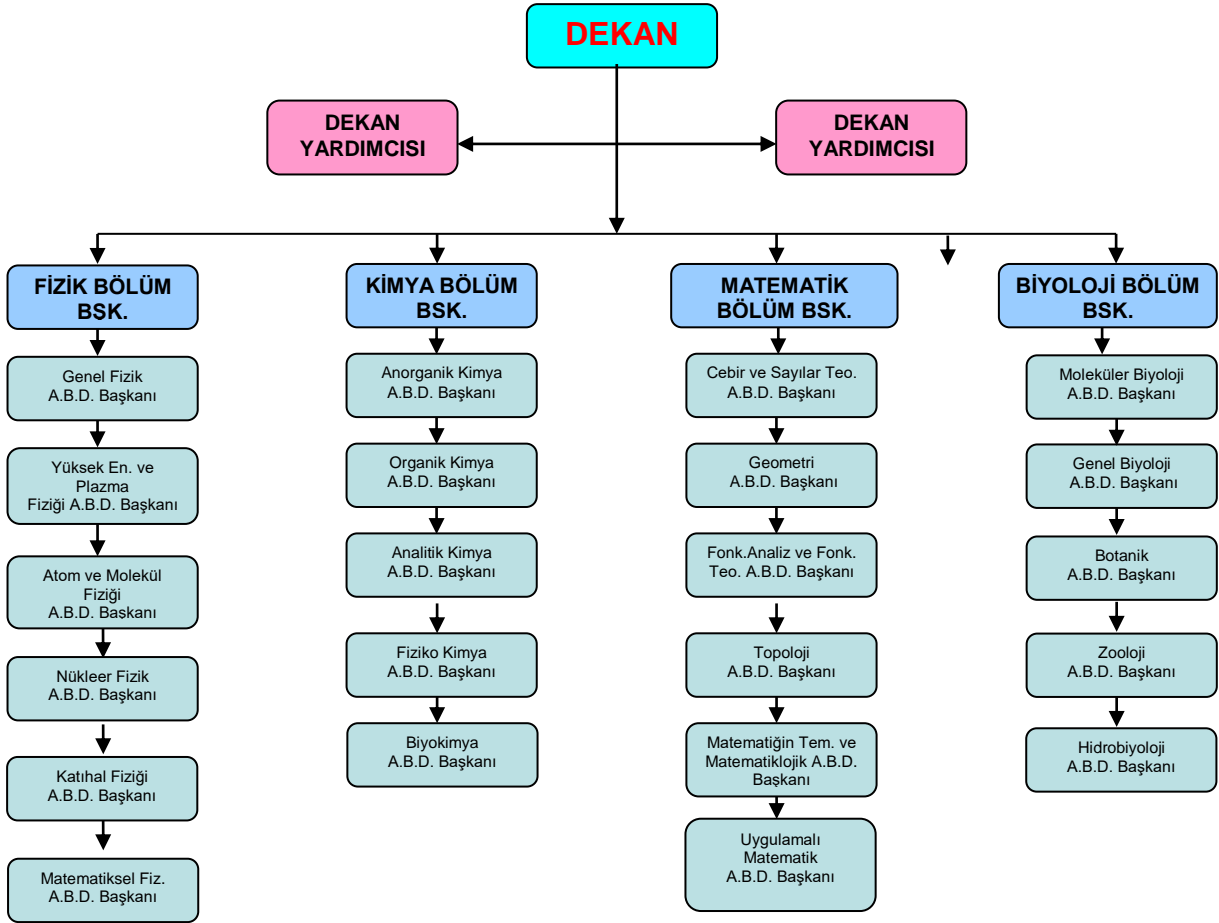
DEKAN

DEKAN YARDIMCISI

DEKAN YARDIMCISI

FİZİK BÖLÜM BSK.

Genel Fizik A.B.D. Başkanı

Yüksek En. ve Plazma Fiziği A.B.D. Başkanı

Atom ve Molekül Fiziği A.B.D. Başkanı

Nükleer Fizik A.B.D. Başkanı

Katıhal Fiziği A.B.D. Başkanı

Matematiksel Fiz. A.B.D. Başkanı

KİMYA BÖLÜM BSK.

Anorganik Kimya A.B.D. Başkanı

Organik Kimya A.B.D. Başkanı

Analitik Kimya A.B.D. Başkanı

Fiziko Kimya A.B.D. Başkanı

Biyokimya A.B.D. Başkanı

MATEMATİK BÖLÜM BSK.

Cebir ve Sayılar Teo. A.B.D. Başkanı

Geometri A.B.D. Başkanı

Fonk.Analiz ve Fonk. Teo. A.B.D. Başkanı

Topoloji A.B.D. Başkanı

Matematiğin Tem. ve Matematiklojik A.B.D. Başkanı

Uygulamalı Matematik A.B.D. Başkanı

BİYOLOJİ BÖLÜM BSK.

Moleküler Biyoloji A.B.D. Başkanı

Genel Biyoloji A.B.D. Başkanı

Botanik A.B.D. Başkanı

Zooloji A.B.D. Başkanı

Hidrobiyoloji A.B.D. Başkanı